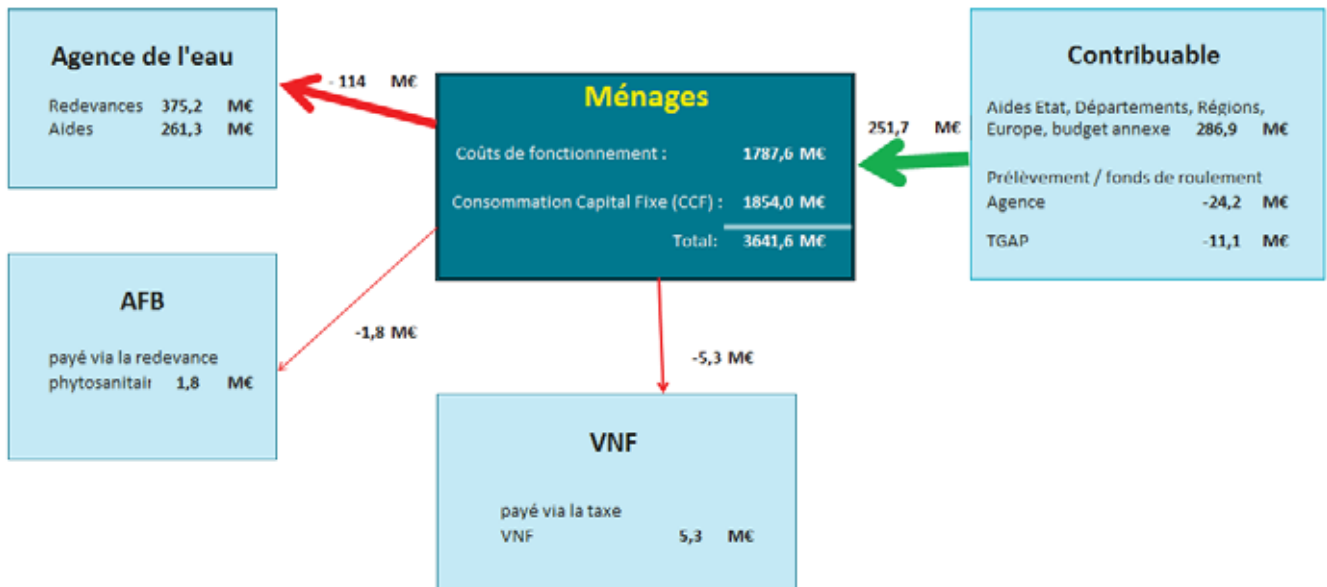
Agence de l'eau

Redevances 375,2 M€
Aides 261,3 M€

- 114 M€

Ménages

Coûts de fonctionnement : 1787,6 M€

Consommation Capital Fixe (CCF) : 1854,0 M€

Total: 3641,6 M€

251,7 M€

Contribuable

Aides Etat, Départements, Régions, Europe, budget annexe 286,9 M€

Prélèvement / fonds de roulement
Agence -24,2 M€

TGAP -11,1 M€

AFB

payé via la redevance phytosanitair 1,8 M€

-1,8 M€

-5,3 M€

VNF

payé via la taxe VNF 5,3 M€